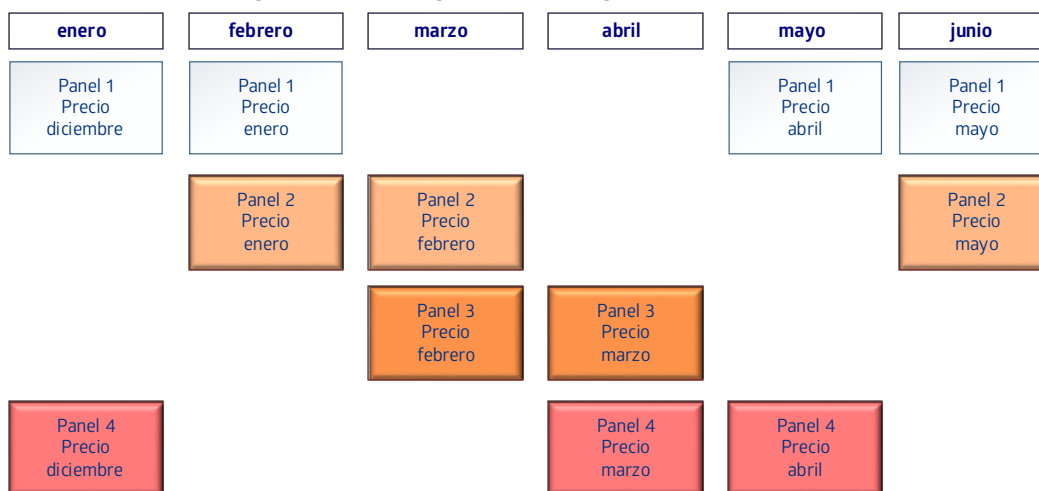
| enero | febrero | marzo | abril | mayo | junio |
|---|---|---|---|---|---|
| Panel 1 Precio diciembre | Panel 1 Precio enero | | | Panel 1 Precio abril | Panel 1 Precio mayo |
| | Panel 2 Precio enero | Panel 2 Precio febrero | | | Panel 2 Precio mayo |
| | | Panel 3 Precio febrero | Panel 3 Precio marzo | | |
| Panel 4 Precio diciembre | | | Panel 4 Precio marzo | Panel 4 Precio abril | |